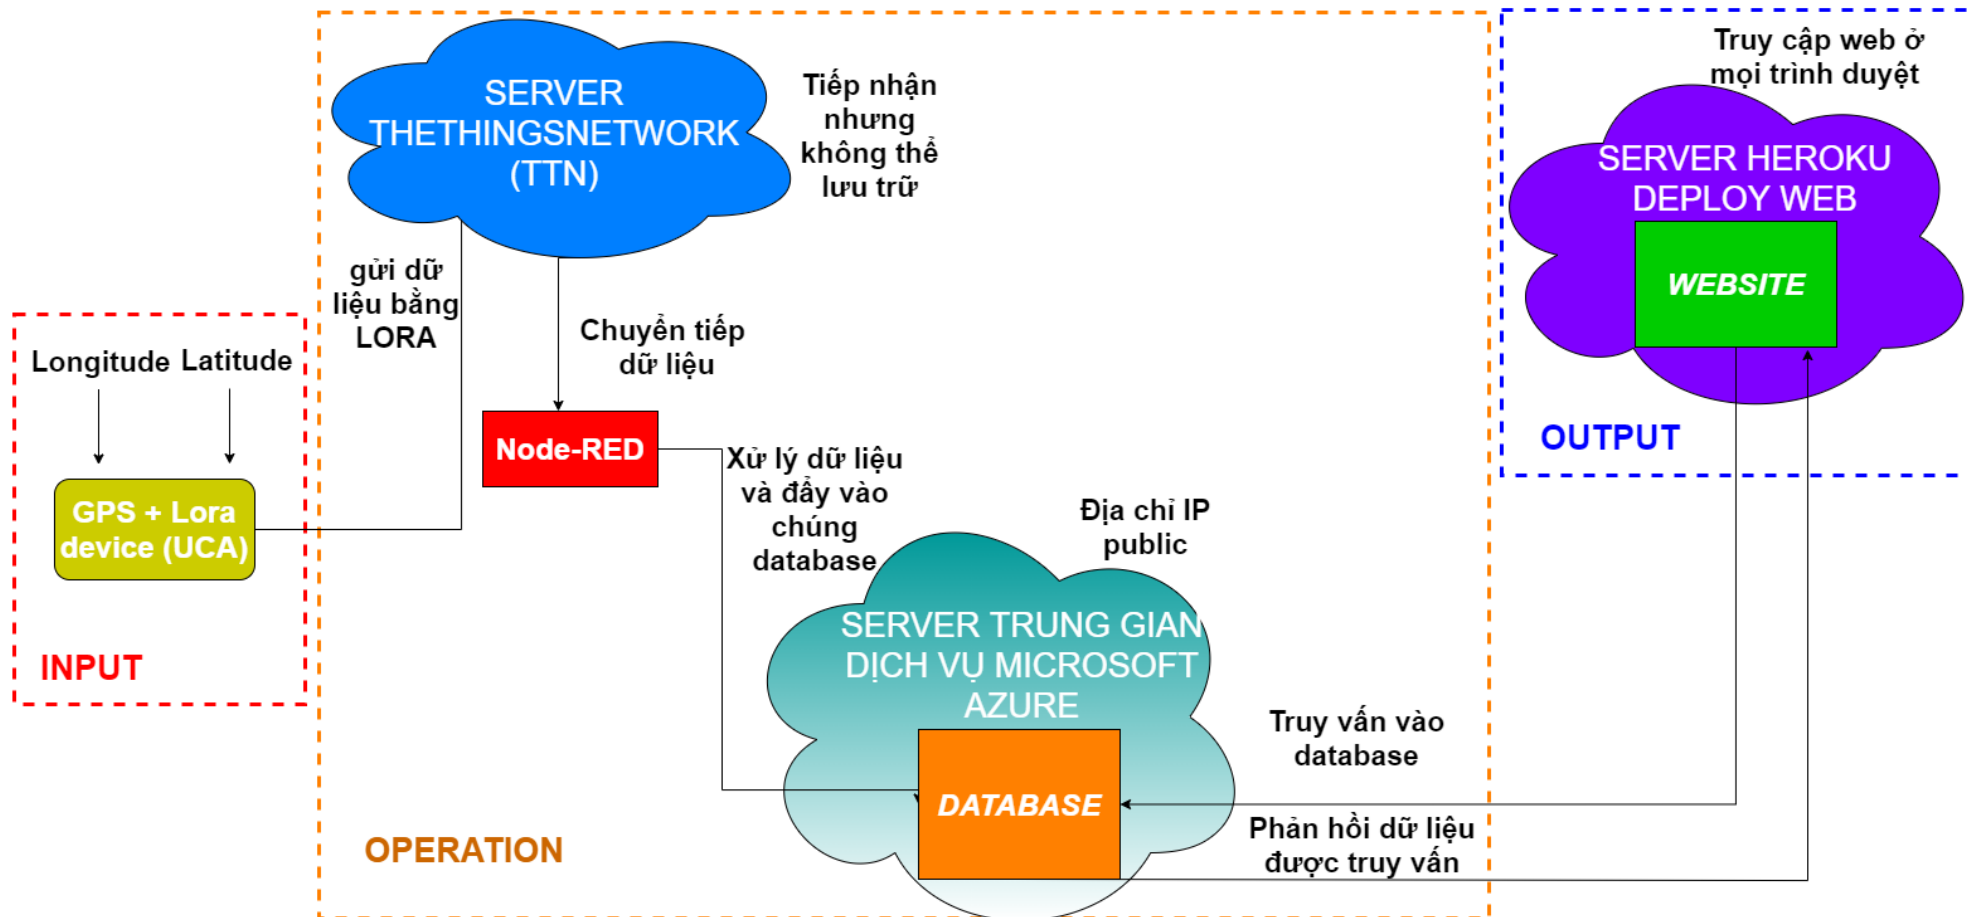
SERVER THETHINGSNETWORK (TTN)

Tiếp nhận nhưng không thể lưu trữ

Truy cập web ở mọi trình duyệt

SERVER HEROKU DEPLOY WEB

WEBSITE

gửi dữ liệu bằng LORA

Chuyển tiếp dữ liệu

Longitude Latitude

GPS + Lora device (UCA)

Node-RED

Xử lý dữ liệu và đẩy vào chúng database

OUTPUT

Địa chỉ IP public

SERVER TRUNG GIAN DỊCH VỤ MICROSOFT AZURE

INPUT

Truy vấn vào database

DATABASE

Phản hồi dữ liệu được truy vấn

OPERATION